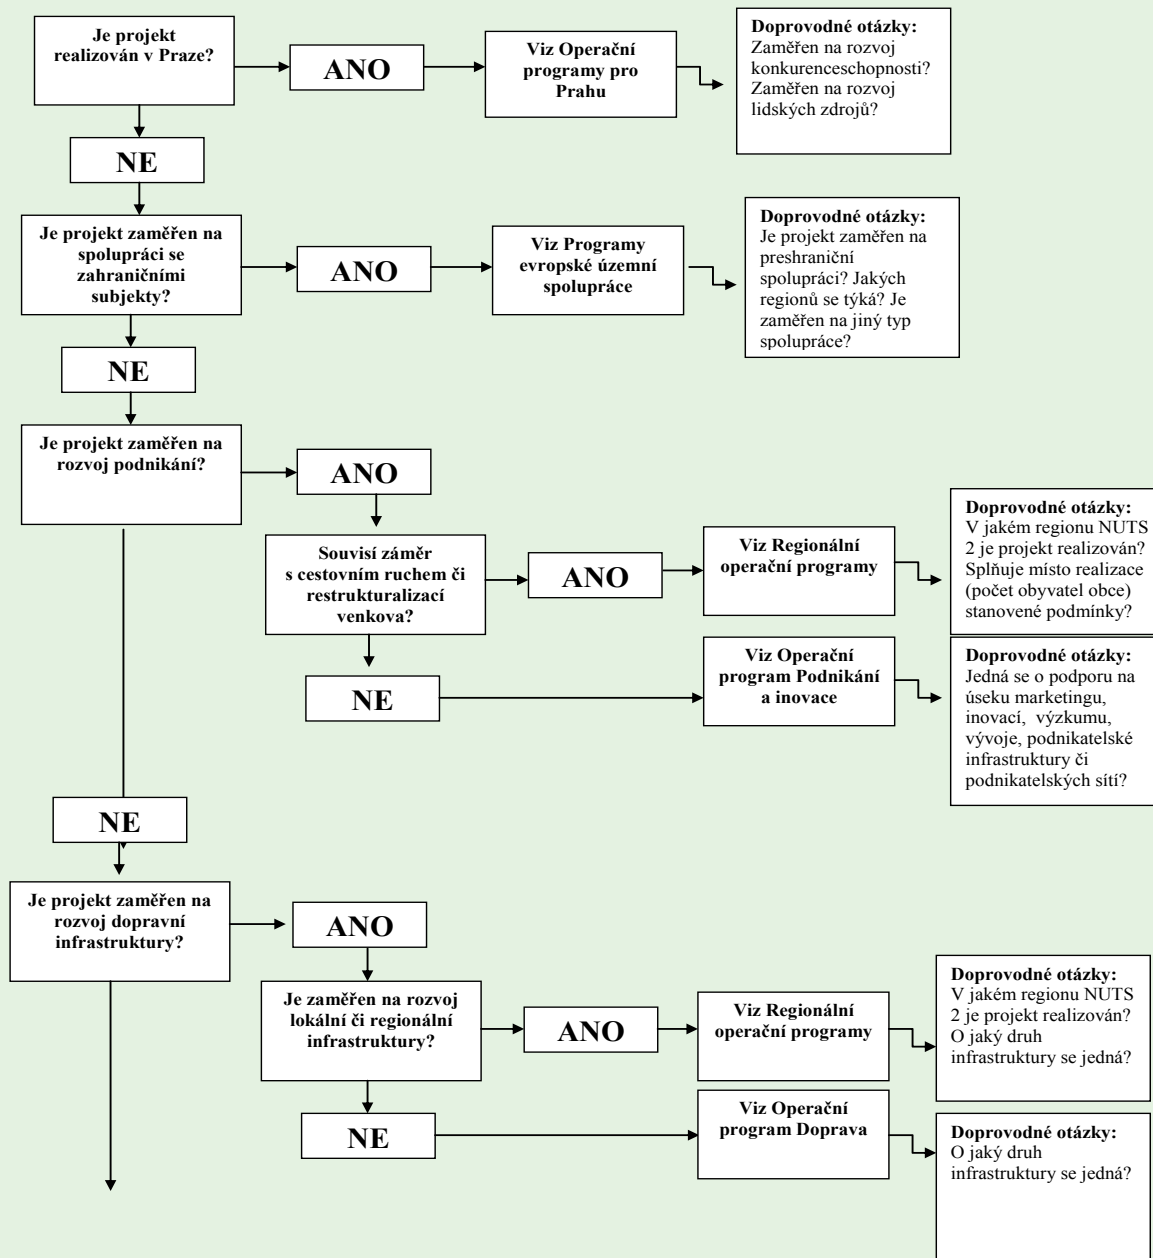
Je projekt realizován v Praze?

ANO

Viz Operační programy pro Prahu

Doprovodné otázky:
Zaměřen na rozvoj konkurenceschopnosti?
Zaměřen na rozvoj lidských zdrojů?

NE

Je projekt zaměřen na spolupráci se zahraničními subjekty?

ANO

Viz Programy evropské územní spolupráce

Doprovodné otázky:
Je projekt zaměřen na presharniční spolupráci? Jakých regionů se týká? Je zaměřen na jiný typ spolupráce?

NE

Je projekt zaměřen na rozvoj podnikání?

ANO

Souvisí záměr s cestovním ruchem či restrukturalizací venkova?

ANO

Viz Regionální operační programy

Doprovodné otázky:
V jakém regionu NUTS 2 je projekt realizován? Splňuje místo realizace (počet obyvatel obce) stanovené podmínky?

NE

Viz Operační program Podnikání a inovace

Doprovodné otázky:
Jedná se o podporu na úseku marketingu, inovací, výzkumu, vývoje, podnikatelské infrastruktury či podnikatelských sítí?

NE

Je projekt zaměřen na rozvoj dopravní infrastruktury?

ANO

Je zaměřen na rozvoj lokální či regionální infrastruktury?

ANO

Viz Regionální operační programy

Doprovodné otázky:
V jakém regionu NUTS 2 je projekt realizován? O jaký druh infrastruktury se jedná?

NE

Viz Operační program Doprava

Doprovodné otázky:
O jaký druh infrastruktury se jedná?